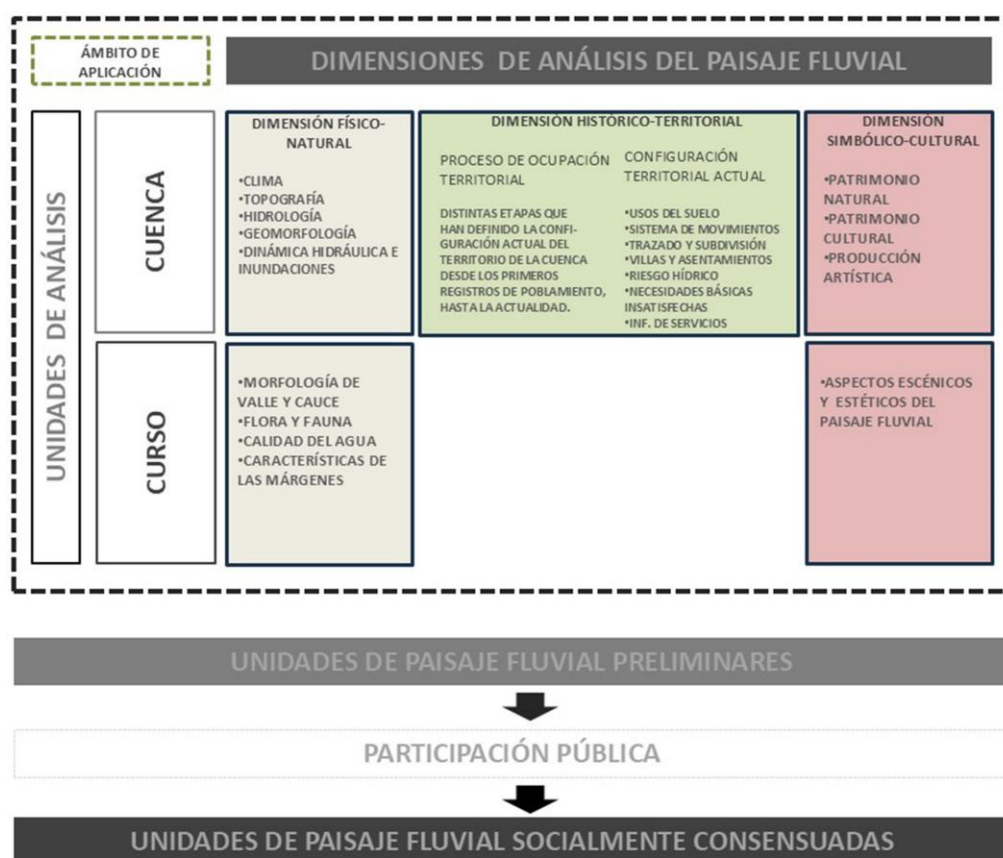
ÁMBITO DE APLICACIÓN

DIMENSIONES DE ANÁLISIS DEL PAISAJE FLUVIAL

UNIDADES DE ANÁLISIS

CUENCA

DIMENSIÓN FÍSICO-NATURAL

•CLIMA
•TOPOGRAFÍA
•HIDROLOGÍA
•GEOMORFOLOGÍA
•DINÁMICA HIDRÁULICA E INUNDACIONES

DIMENSIÓN HISTÓRICO-TERRITORIAL

PROCESO DE OCUPACIÓN TERRITORIAL

DISTINTAS ETAPAS QUE HAN DEFINIDO LA CONFIGURACIÓN ACTUAL DEL TERRITORIO DE LA CUENCA DESDE LOS PRIMEROS REGISTROS DE POBLAMIENTO, HASTA LA ACTUALIDAD.

CONFIGURACIÓN TERRITORIAL ACTUAL

•USOS DEL SUELO
•SISTEMA DE MOVIMIENTOS
•TRAZADO Y SUBDIVISIÓN
•VILLAS Y ASENTAMIENTOS
•RIESGO HÍDRICO
•NECESIDADES BÁSICAS INSATISFECHAS
•INF. DE SERVICIOS

DIMENSIÓN SIMBÓLICO-CULTURAL

•PATRIMONIO NATURAL
•PATRIMONIO CULTURAL
•PRODUCCIÓN ARTÍSTICA

CURSO

•MORFOLOGÍA DE VALLE Y CAUCE
•FLORA Y FAUNA
•CALIDAD DEL AGUA
•CARACTERÍSTICAS DE LAS MÁRGENES

•ASPECTOS ESCÉNICOS Y ESTÉTICOS DEL PAISAJE FLUVIAL

UNIDADES DE PAISAJE FLUVIAL PRELIMINARES

PARTICIPACIÓN PÚBLICA

UNIDADES DE PAISAJE FLUVIAL SOCIALMENTE CONSENSUADAS